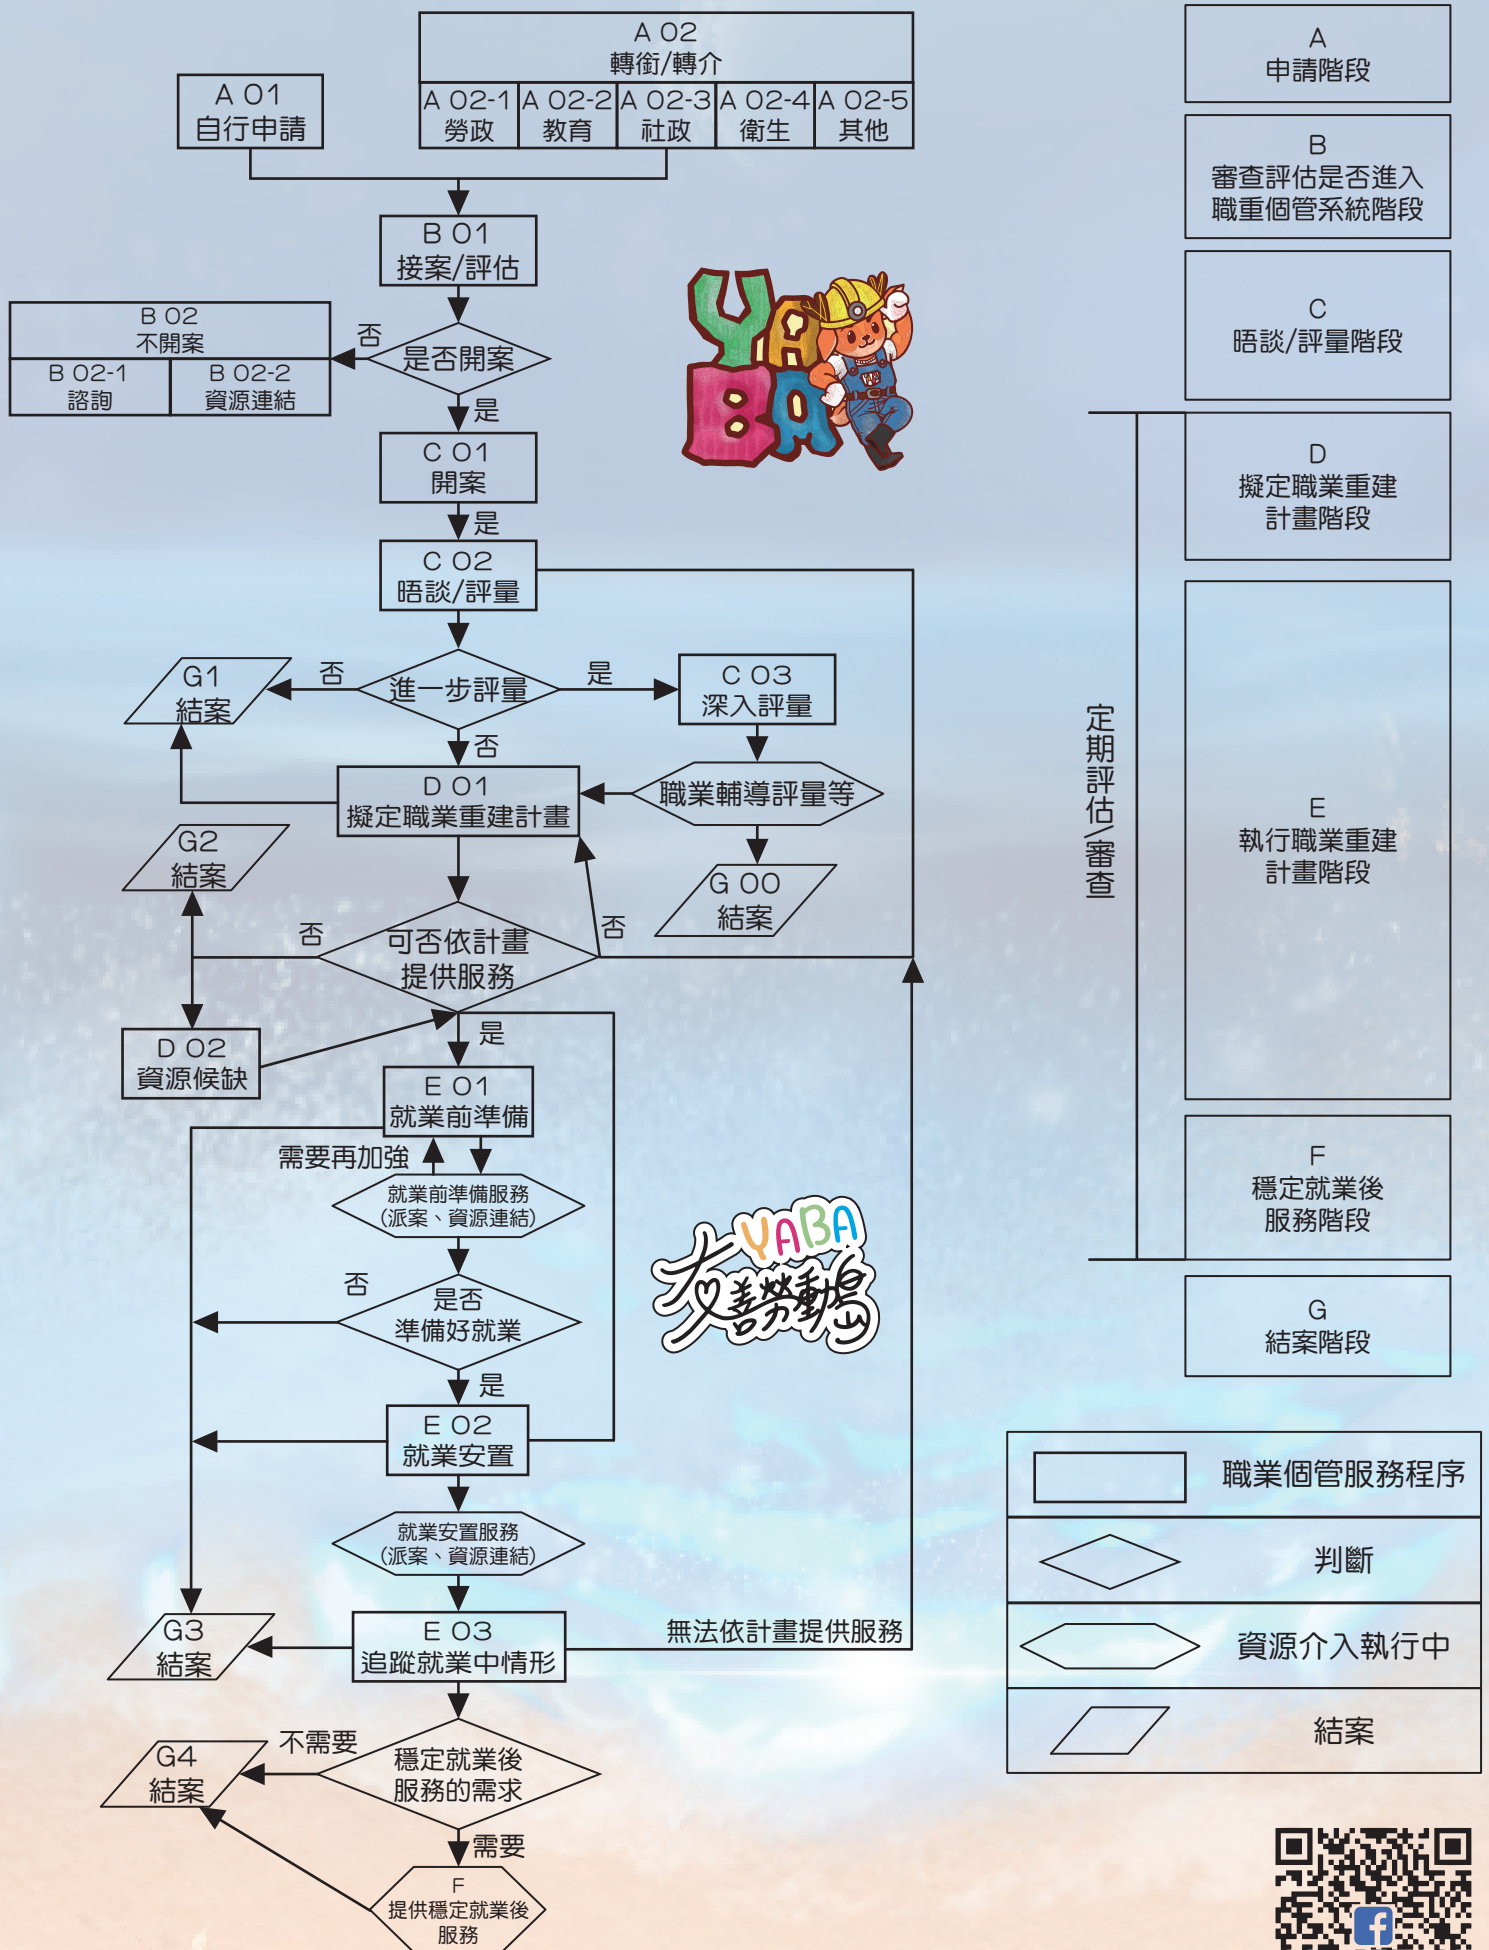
A 02
轉銜/轉介

| A 02-1 勞政 | A 02-2 教育 | A 02-3 社政 | A 02-4 衛生 | A 02-5 其他 |
|---|---|---|---|---|

A 01
自行申請

B 01
接案/評估

B 02
不開案

B 02-1
諮詢

B 02-2
資源連結

否

是否開案

是

C 01
開案

是

C 02
晤談/評量

G1
結案

否

進一步評量

是

C 03
深入評量

否

D 01
擬定職業重建計畫

職業輔導評量等

G2
結案

G 00
結案

否

可否依計畫
提供服務

否

是

D 02
資源候缺

E 01
就業前準備

需要再加強

就業前準備服務
(派案、資源連結)

否

是否
準備好就業

是

E 02
就業安置

就業安置服務
(派案、資源連結)

G3
結案

E 03
追蹤就業中情形

無法依計畫提供服務

G4
結案

不需要

穩定就業後
服務的需求

需要

F
提供穩定就業後
服務

YABA

YABA
友善勞動島

A
申請階段

B
審查評估是否進入
職重個管系統階段

C
晤談/評量階段

D
擬定職業重建
計畫階段

E
執行職業重建
計畫階段

F
穩定就業後
服務階段

G
結案階段

定期評估/審查

職業個管服務程序

判斷

資源介入執行中

結案